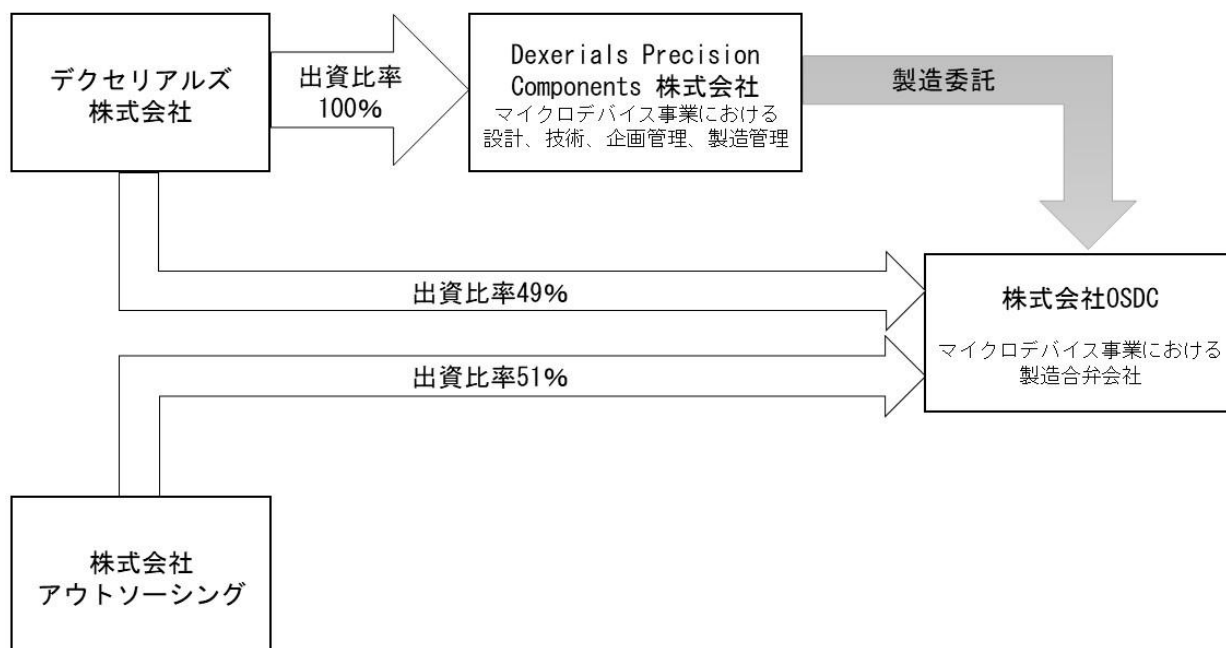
デクセリアルズ株式会社

出資比率100%

Dexerials Precision Components 株式会社
マイクロデバイス事業における設計、技術、企画管理、製造管理

製造委託

出資比率49%

株式会社OSDC

マイクロデバイス事業における製造合弁会社

出資比率51%

株式会社アウトソーシング